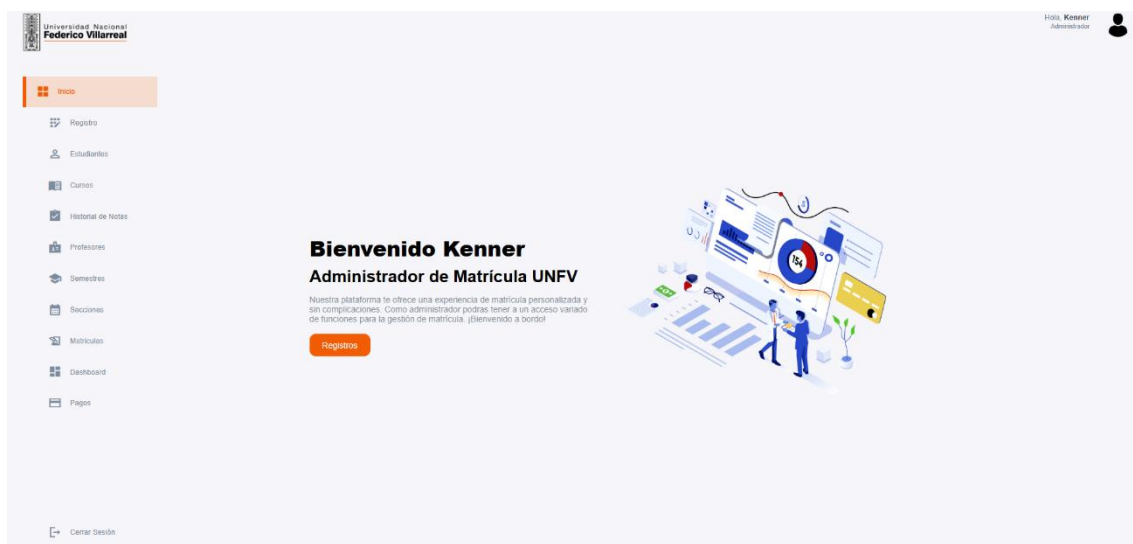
Universidad Nacional
Federico Villarreal

Hola, Kenner
Administrador

Inicio
Registro
Estudiantes
Cursos
Historial de Notas
Profesores
Semestres
Secciones
Matrículas
Dashboard
Pagos

Bienvenido Kenner

Administrador de Matrícula UNFV

Nuestra plataforma te ofrece una experiencia de matrícula personalizada y sin complicaciones. Como administrador podras tener a un acceso variado de funciones para la gestión de matrícula. ¡Bienvenido a bordo!

Registros

154

Cerrar Sesión